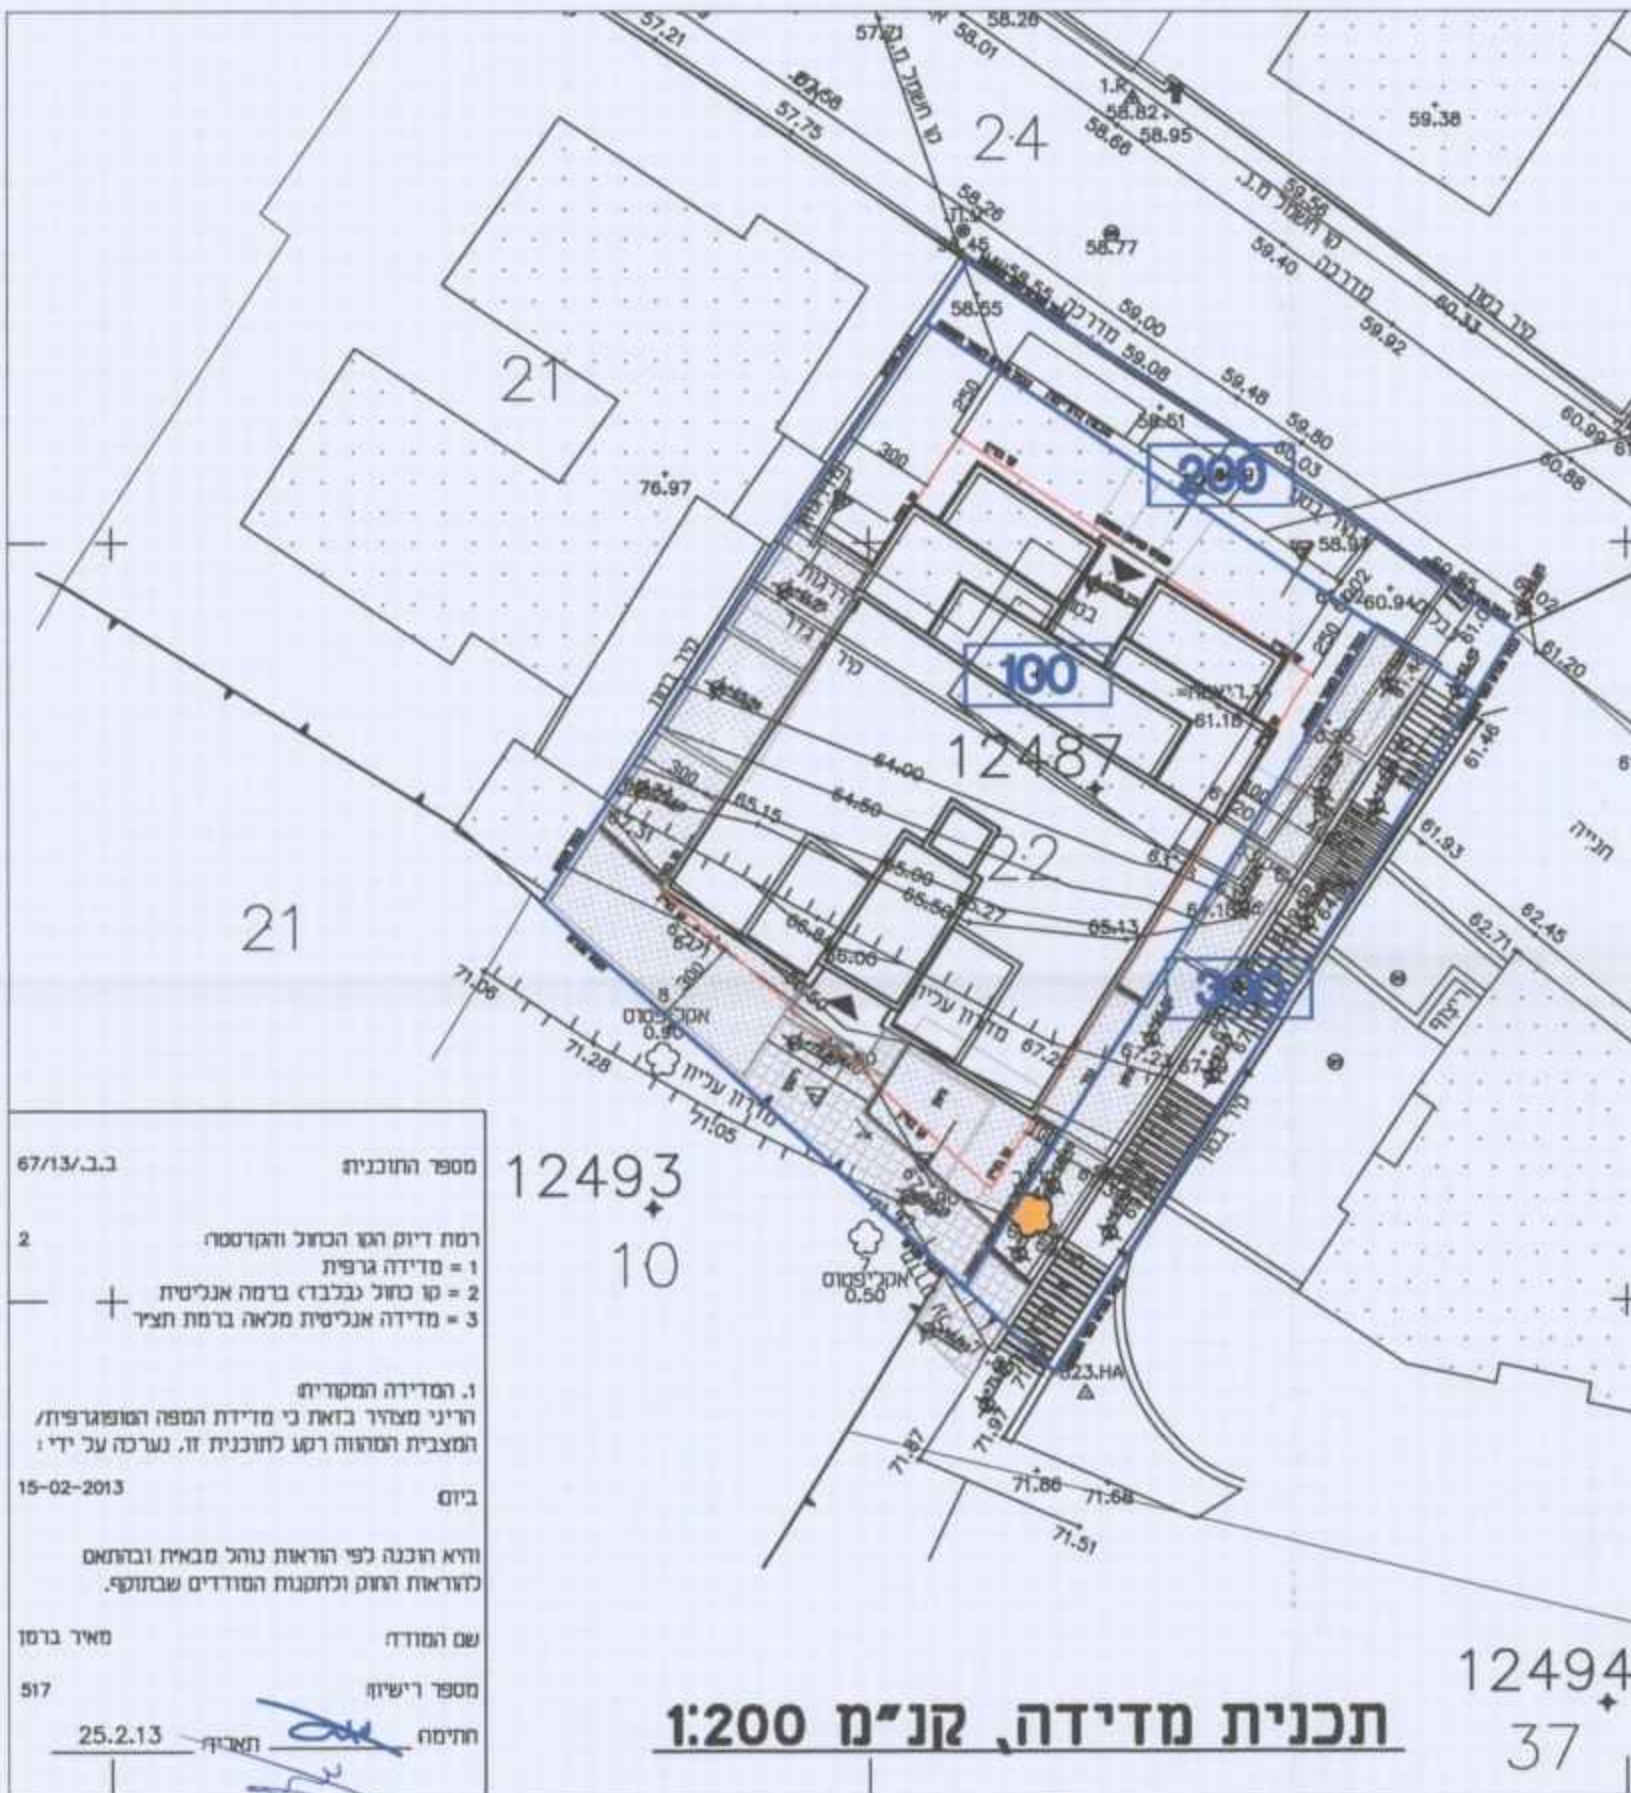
57.21
58.28
58.01
57.58
57.75
1.RA
58.82
58.95
58.66
24
59.38
59.56
59.40
58.77
58.26
58.55
59.00
59.08
59.92
60.33
מדרכה
קו חשמל מ.נ.
קיר בטון
59.48
59.80
60.03
58.61
60.99
60.88
21
300
76.97
200
58.94
60.94
250
100
61.20
61.18
64.00
12487
64.50
65.15
61.46
61.93
חנייה
22
65.00
65.27
65.13
62.71
62.45
21
71.06
8
אקליפטוס
0.50
מדרון עליה
67.2
300
71.28
71.05
מדרון עליה
קיר בטון
12493
10
אקליפטוס
0.50
823.HA
71.87
71.86
71.68
71.51

| ב.ב./67/13 | מספר התוכנית |
|---|---|
| 2 | רמת דיוק הקו הכחול והקדסטר |

1 = מדידה גרפית
2 = קו כחול (בלבד) ברמה אנליטית
3 = מדידה אנליטית מלאה ברמת תציר

1. המדידה המקורית:
הריני מצהיר בזאת כי מדידת המפה הטופוגרפית/המצבית המהווה רקע לתוכנית זו, נערכה על ידי :

ביום 15-02-2013

והיא הוכנה לפי הוראות נוהל מבא"ת ובהתאם להוראות החוק ותקנות המודדים שבתוקף.

שם המודד: מאיר ברמן

מספר רישיון: 517

חתימה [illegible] תאריך: 25.2.13

תכנית מדידה, קנ"מ 1:200

12494
37